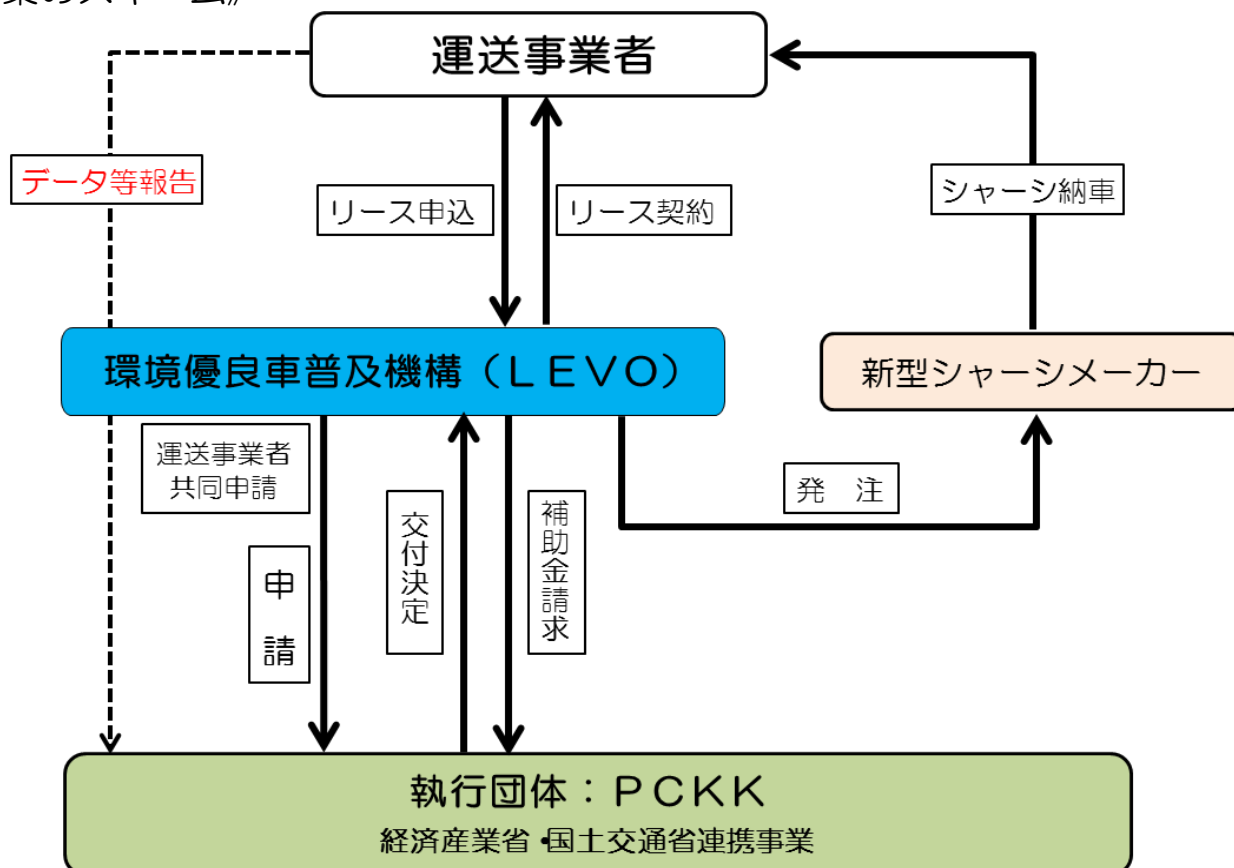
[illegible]

運送事業者

データ等報告

リース申込

リース契約

シャーシ納車

環境優良車普及機構（ＬＥＶＯ）

新型シャーシメーカー

運送事業者
共同申請

申
請

交付決定

補助金請求

発　注

執行団体：ＰＣＫＫ
経済産業省・国土交通省連携事業